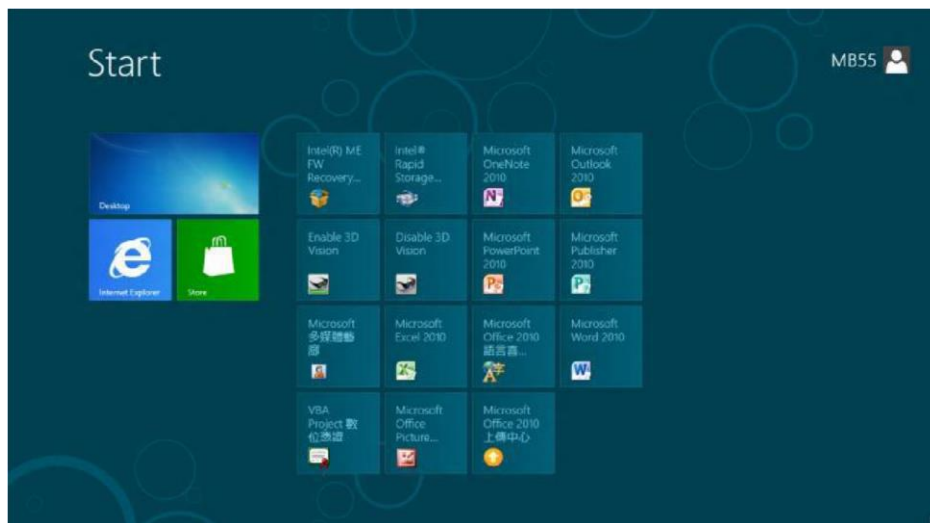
Start

MB55

Desktop

Internet Explorer

Store

Intel(R) ME FW Recovery...

Intel® Rapid Storage...

Microsoft OneNote 2010

Microsoft Outlook 2010

Enable 3D Vision

Disable 3D Vision

Microsoft PowerPoint 2010

Microsoft Publisher 2010

Microsoft 多媒體藝廊

Microsoft Excel 2010

Microsoft Office 2010 語言喜...

Microsoft Word 2010

VBA Project 數位憑證

Microsoft Office Picture...

Microsoft Office 2010 上傳中心